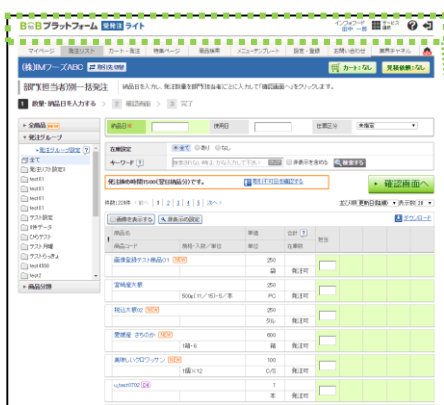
BtoBプラットフォーム 受発注ライト

インフォマート 田中 一郎

サービス 切替

マイページ | 発注リスト | カート・発注 | 特集ページ | 商品検索 | メニューテンプレート | 設定・登録 | お問い合わせ | 業界チャネル

(株)IMフーズABC 取引先切替

カートに追加 見積依頼に追加

部門担当者別一括発注 | 数量を入力し、発注数量を部門担当者ごとに入力して「確認画面へ」をクリックします。

1 数量・納品日を入力する > 2 確認画面 > 3 完了

全商品

発注グループ

発注グループ設定

全て

発注リスト設定3

test01

test01

test01

test01

テストお試

計算データ

ひぐちテスト

テスト 月曜

テストりょうか

test0100

test1

商品分類

納品日※

使用日

仕置区分 未指定

在庫設定 全て あり なし

キーワード

発注締め時間15:00(翌日納品分)です。

発注担当者を編集する

確認画面へ

件数:226件 1 2 3 4 5

並び順 更新日(新着)

表示件数 50件

ダウンロード

一括表示をあてる 表示品の設定

| 商品名 / 商品コード | 規格・入数/単位 | 単価 / 単位 | 合計 / 在庫数 | 担当 |
|---|---|---|---|---|
| 品番登録テスト商品01 | | 350 / 袋 | 0 / 発注可 | |
| 賞味期限大根 | 500g(10/15)-5/束 | 350 / PC | 0 / 発注可 | |
| 秋山大根02 | | 250 / 束 | 0 / 発注可 | |
| 賞費種 さわのか | 1個・8 | 600 / 箱 | 0 / 発注可 | |
| 美味しいクロワッサン | 1個×12 | 100 / C/S | 0 / 発注可 | |
| ru/test0702 | | 1 / 本 | 0 / 発注可 | |